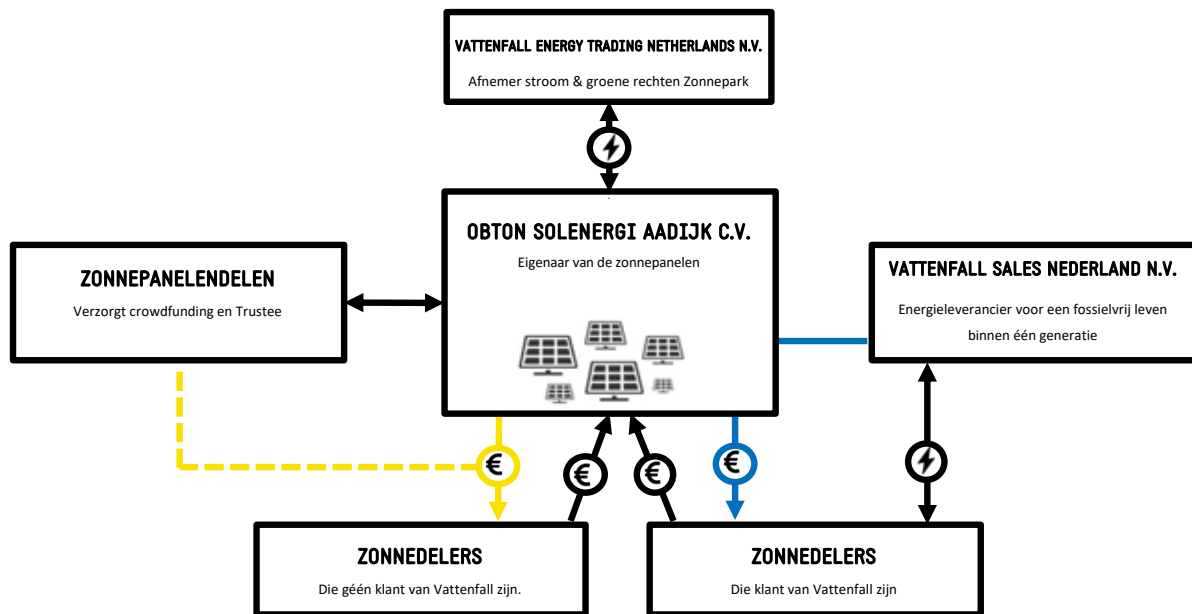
VATTENFALL ENERGY TRADING NETHERLANDS N.V.

Afnemer stroom & groene rechten Zonnepark

OBTON SOLENERGI AADIJK C.V.

Eigenaar van de zonnepanelen

ZONNEPANELENDELEN

Verzorgt crowdfunding en Trustee

VATTENFALL SALES NEDERLAND N.V.

Energieleverancier voor een fossielvrij leven binnen één generatie

€

€

€

€

ZONNEDELERS

Die géén klant van Vattenfall zijn.

ZONNEDELERS

Die klant van Vattenfall zijn